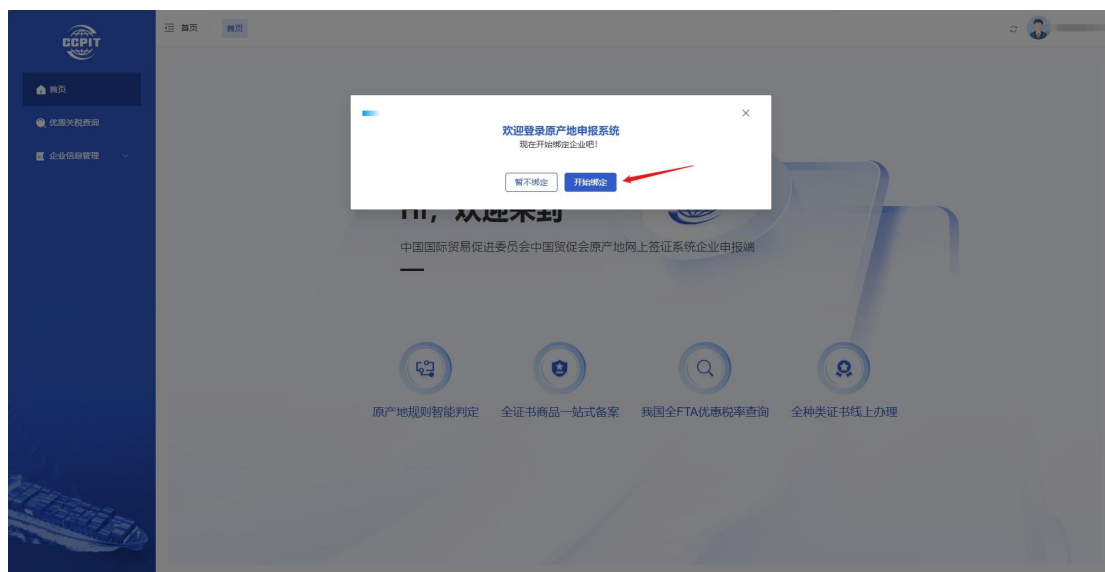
CCPIT

首页
优惠关税查询
企业信息管理

首页 首页

欢迎登录原产地申报系统
现在开始绑定企业吧！
暂不绑定 开始绑定

Hi，欢迎来到
中国国际贸易促进委员会中国贸促会原产地网上签证系统企业申报端

原产地规则智能判定
全证书商品一站式备案
我国全FTA优惠税率查询
全种类证书线上办理